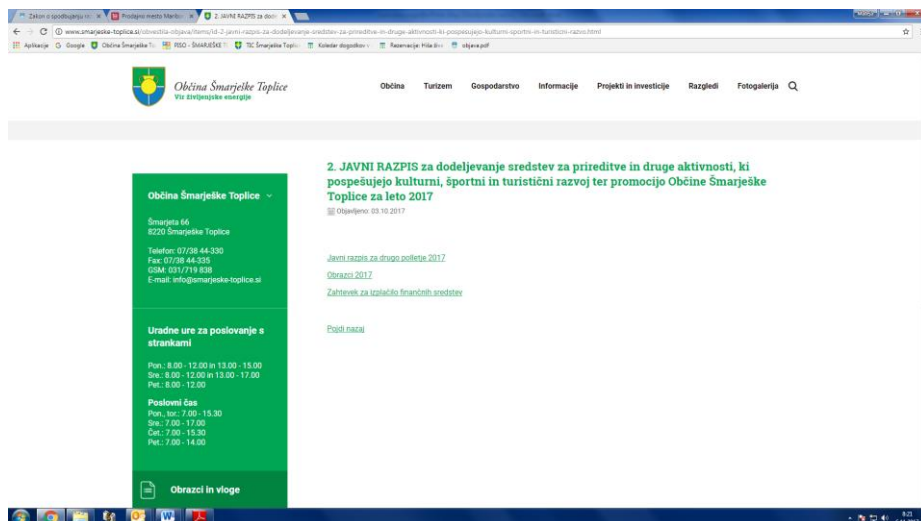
Zakon o spodbujanju ro ×
Prodajno mesto Maribo ×
2. JAVNI RAZPIS za dode ×

www.smarjeske-toplice.si/obvestila-objava/items/id-2-javni-razpis-za-dodeljevanje-sredstev-za-prireditve-in-druge-aktivnosti-ki-pospesujejo-kulturni-sportni-in-turisticni-razvo.html

Aplikacije Google Občina Šmarješke To RISO - ŠMARJEŠKE T TIC Šmarješke Toplic Koledar dogodkov Rezervacije: Hiša divi objava.pdf

Občina Šmarješke Toplice
Vir življenjske energije

Občina Turizem Gospodarstvo Informacije Projekti in investicije Razgledi Fotogalerija

Občina Šmarješke Toplice

Šmarjeta 66
8220 Šmarješke Toplice

Telefon: 07/38 44-330
Fax: 07/38 44-335
GSM: 031/719 838
E-mail: info@smarjeske-toplice.si

Uradne ure za poslovanje s strankami

Pon.: 8.00 - 12.00 in 13.00 - 15.00
Sre.: 8.00 - 12.00 in 13.00 - 17.00
Pet.: 8.00 - 12.00

Poslovni čas
Pon., tor.: 7.00 - 15.30
Sre.: 7.00 - 17.00
Čet.: 7.00 - 15.30
Pet.: 7.00 - 14.00

Obrazci in vloge

2. JAVNI RAZPIS za dodeljevanje sredstev za prireditve in druge aktivnosti, ki pospešujejo kulturni, športni in turistični razvoj ter promocijo Občine Šmarješke Toplice za leto 2017

Objavljeno: 03.10.2017

Javni razpis za drugo polletje 2017

Obrazci 2017

Zahtevek za izplačilo finančnih sredstev

Pojdi nazaj